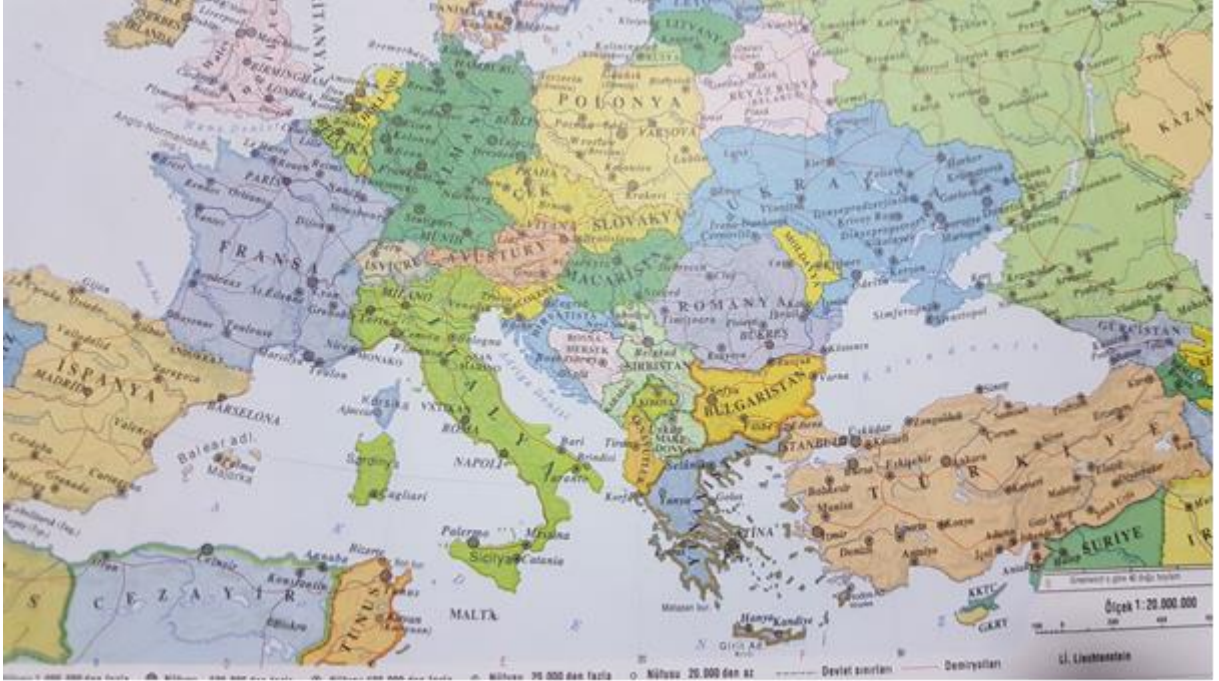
İRLANDA
BIRMINGHAM
LONDRA
Plymouth
Bremerhaven
HAMBURG
LİTVANYA
Kaunas
BERLİN
POLONYA
VARŞOVA
BEYAZ RUSYA
Lodz
Krakov
PRAHA
ÇEK
SLOVAKYA
KAZAK
UKRAYNA
Kiev
Harkov
Dnepropetrovsk
Krivoy Rog
Lvov
PARİS
Nantes
Dijon
FRANSA
Bordeaux
St. Etienne
Toulouse
Grenoble
Marsilya
Nice
Toulon
MONAKO
MÜNİH
Stuttgart
İSVİÇRE
AVUSTURYA
MACARİSTAN
MOLDOVA
ROMANYA
BÜKREŞ
Odessa
Simferopol
Sivastopol
GÜRCİSTAN
MİLANO
Cenova
Venedik
Bologna
Floransa
İTALYA
ROMA
NAPOLİ
Bari
Brindisi
Taranto
VATİKAN
Korsika
Ajaccio
Sardinya
Cagliari
Palermo
Messina
Sicilya
Catania
Adriyatik Denizi
BOSNA HERSEK
SIRBİSTAN
Belgrad
KOSOVA
MAKEDONYA
ARNAVUTLUK
Tiran
BULGARİSTAN
Sofya
Varna
İSTANBUL
Üsküdar
Zonguldak
Ankara
Eskişehir
Bursa
İzmir
Manisa
Konya
Antalya
Denizli
Adana
Gaziantep
Erzurum
TÜRKİYE
Elazığ
SURİYE
Selanik
ATİNA
Korfu
Matapan bur.
Hanya
Kandiye
Girit Ad.
KKTC
GKRY
İSPANYA
MADRİD
BARSELONA
Valencia
Zaragoza
Bilbao
Valladolid
Sevilla
Córdoba
Granada
Cartagena
Balear adl.
Palma
Majorka
CEZAYİR
Cezayir
Konstantin
Annaba
Bizerte
TUNUS
Tunus
Oran
MALTA
Ölçek 1:20.000.000
Greenwich'e göre doğu boylamı
Nüfusu 1.000.000'den fazla
Nüfusu 500.000'den fazla
Nüfusu 100.000'den fazla
Nüfusu 25.000'den fazla
Nüfusu 25.000'den az
Devlet sınırları
Demiryolları
Li. Liechtenstein